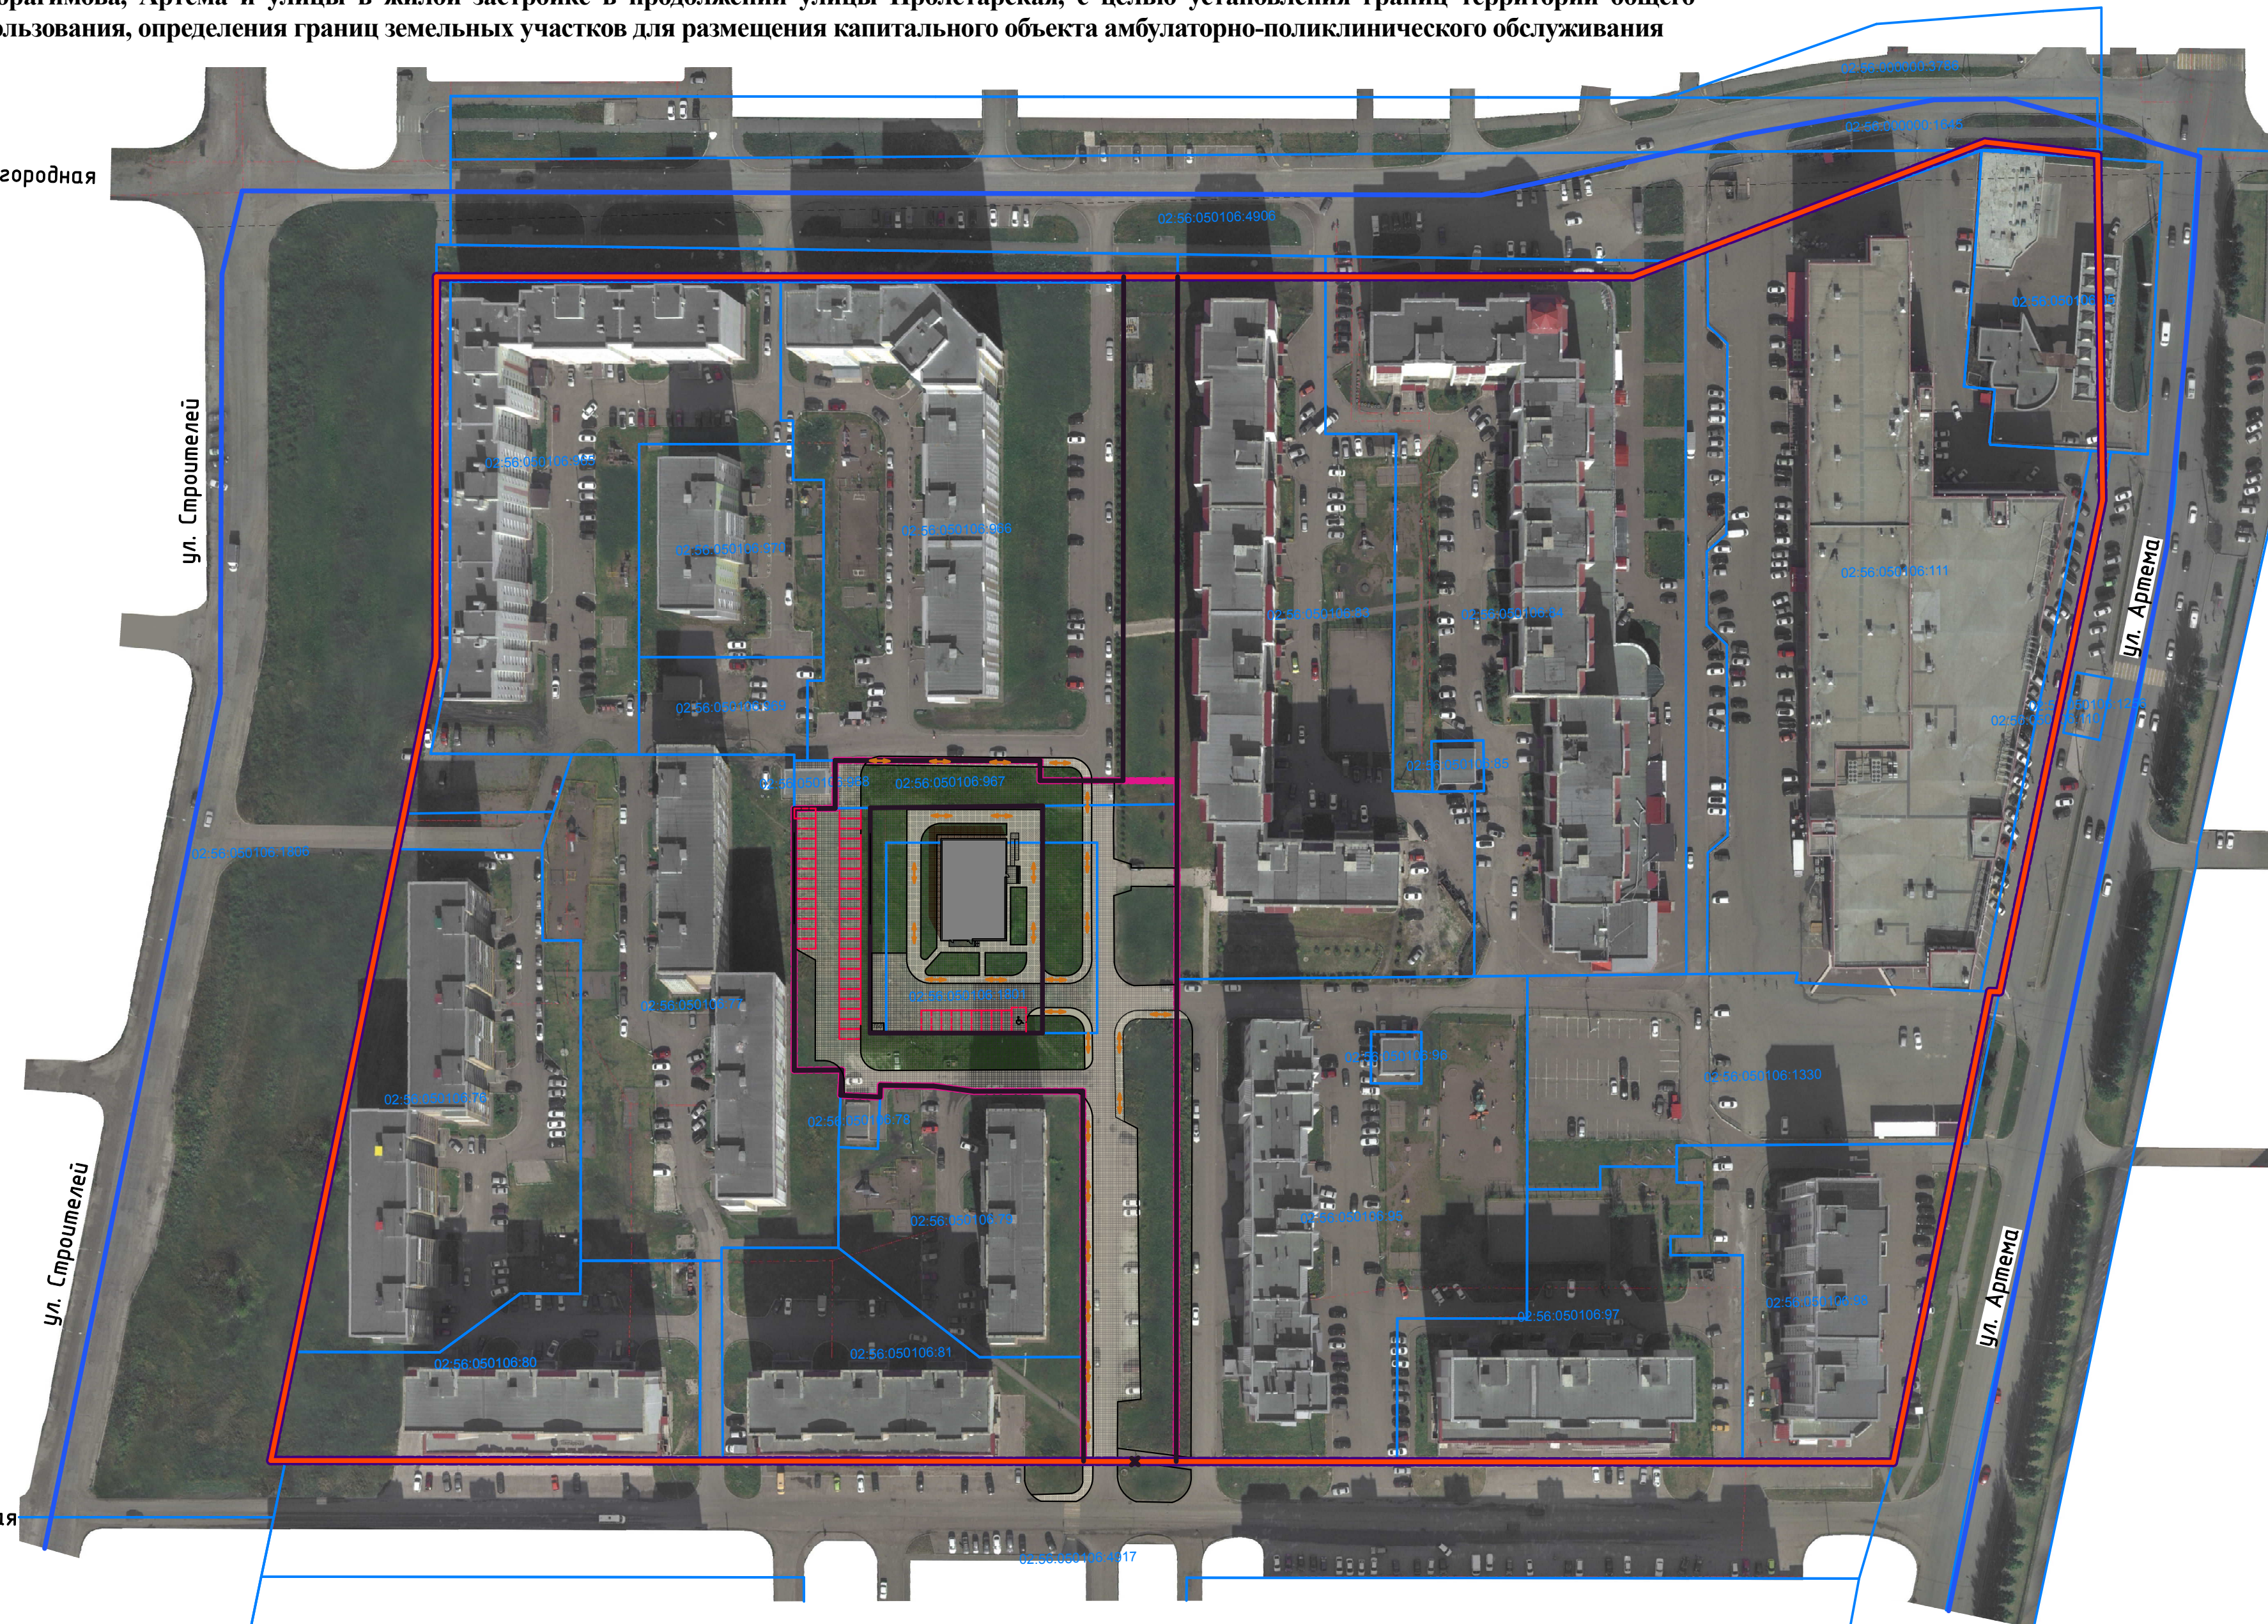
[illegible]арагимова, Артема и улицы в жилой застройке в продолжении улицы Пролетарская, с целью установления границ территорий общего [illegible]льзования, определения границ земельных участков для размещения капитального объекта амбулаторно-поликлинического обслуживания

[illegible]городная

ул. Строителей

ул. Строителей

ул. Артема

ул. Артема

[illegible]ая

02:56:050106:4900

02:56:000000:1649

02:56:050106:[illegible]

02:56:050106:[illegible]

02:56:050106:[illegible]

02:56:050106:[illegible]

02:56:050106:111

02:56:050106:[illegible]

02:56:050106:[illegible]

02:56:050106:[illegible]

02:56:050106:967

02:56:050106:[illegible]

02:56:050106:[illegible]

02:56:050106:1330

02:56:050106:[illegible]

02:56:050106:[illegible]

02:56:050106:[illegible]

02:56:050106:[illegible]

02:56:050106:97

02:56:050106:80

02:56:050106:81

02:56:050106:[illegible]

02:56:000000:4917